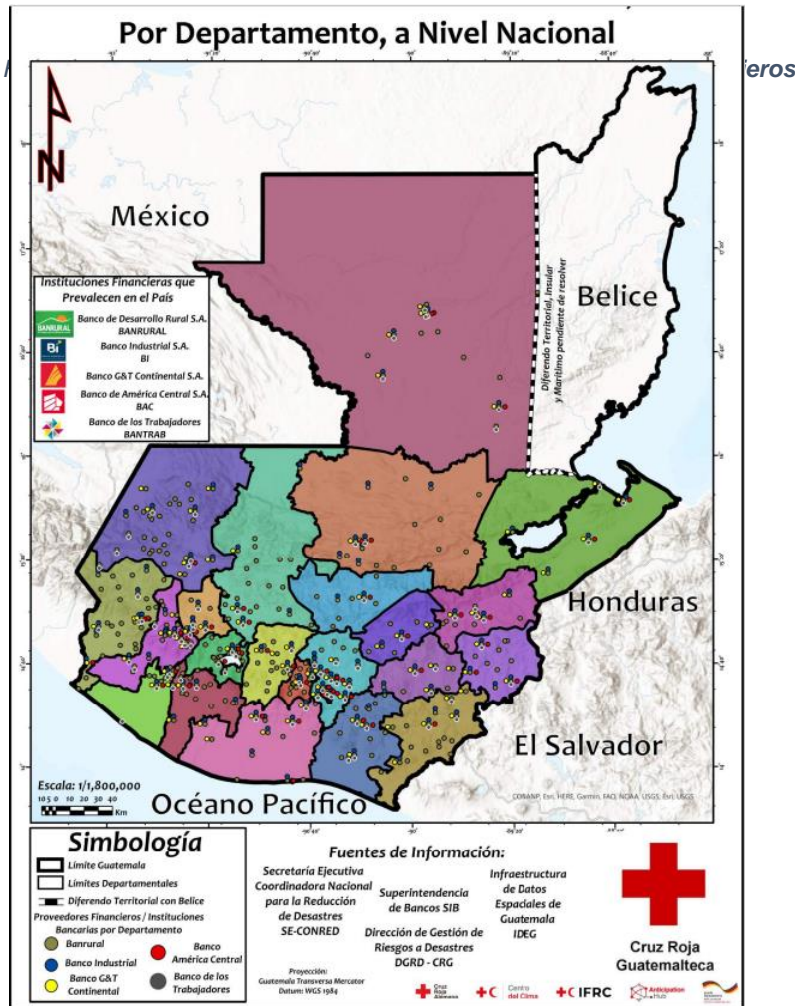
Por Departamento, a Nivel Nacional

M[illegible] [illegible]ieros

México

Belice

Diferendo Territorial, Insular y Marítimo pendiente de resolver

Instituciones Financieras que Prevalecen en el País

BANRURAL Banco de Desarrollo Rural S.A. BANRURAL

Bi Banco Industrial S.A. BI

Banco G&T Continental S.A.

Banco de América Central S.A. BAC

Banco de los Trabajadores BANTRAB

Honduras

El Salvador

Escala: 1/1,800,000

105 0 10 20 30 40 Km

Océano Pacífico

CONANP, Esri, HERE, Garmin, FAO, NOAA, USGS, Esri, USGS

Simbología

Límite Guatemala

Límites Departamentales

Diferendo Territorial con Belice

Proveedores Financieros / Instituciones Bancarias por Departamento

Banrural

Banco Industrial

Banco G&T Continental

Banco América Central

Banco de los Trabajadores

Proyección: Guatemala Transversa Mercator Datum: WGS 1984

Fuentes de Información:

Secretaría Ejecutiva Coordinadora Nacional para la Reducción de Desastres SE-CONRED

Superintendencia de Bancos SIB

Dirección de Gestión de Riesgos a Desastres DGRD - CRG

Infraestructura de Datos Espaciales de Guatemala IDEG

Cruz Roja Guatemalteca

Cruz Roja Alemana

Centro del Clima

IFRC

Anticipation Hub